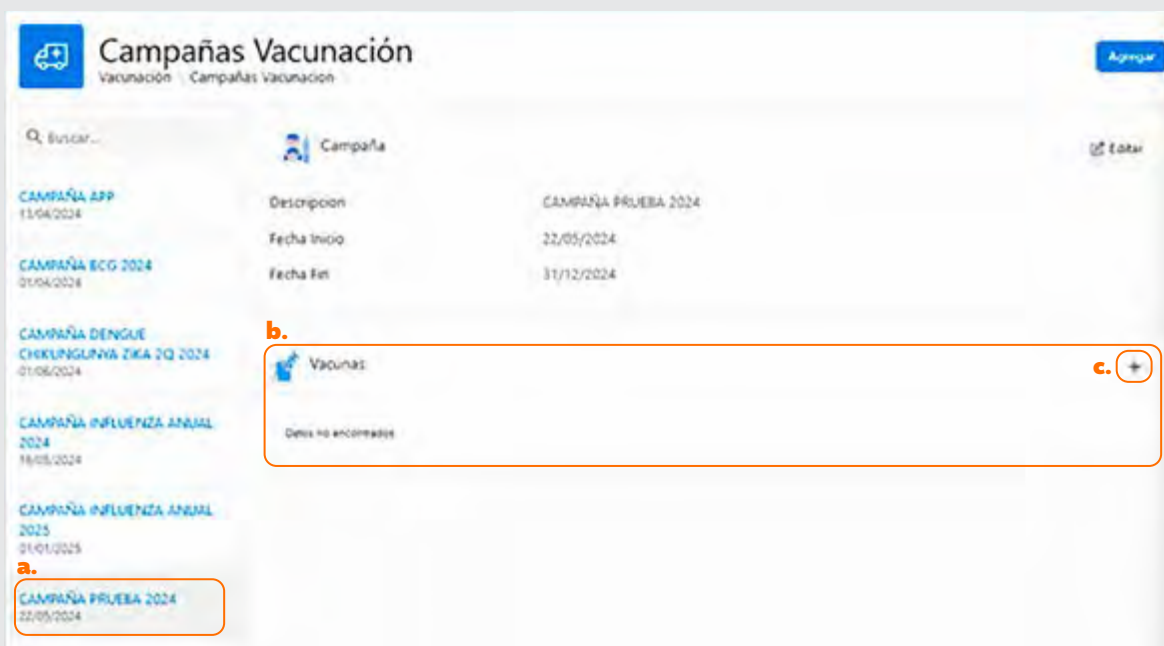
Campañas Vacunación
Vacunación | Campañas Vacunacion

Agregar

Buscar...

CAMPAÑA APP
13/04/2024

CAMPAÑA ECG 2024
01/04/2024

CAMPAÑA DENGUE CHIKUNGUNYA ZIKA 2Q 2024
01/06/2024

CAMPAÑA INFLUENZA ANUAL 2024
16/05/2024

CAMPAÑA INFLUENZA ANUAL 2025
01/01/2025

a.
CAMPAÑA PRUEBA 2024
22/05/2024

Campaña

Editar

| | |
|---|---|
| Descripcion | CAMPAÑA PRUEBA 2024 |
| Fecha Inicio | 22/05/2024 |
| Fecha Fin | 31/12/2024 |

b.
Vacunas

c. +

Datos no encontrados